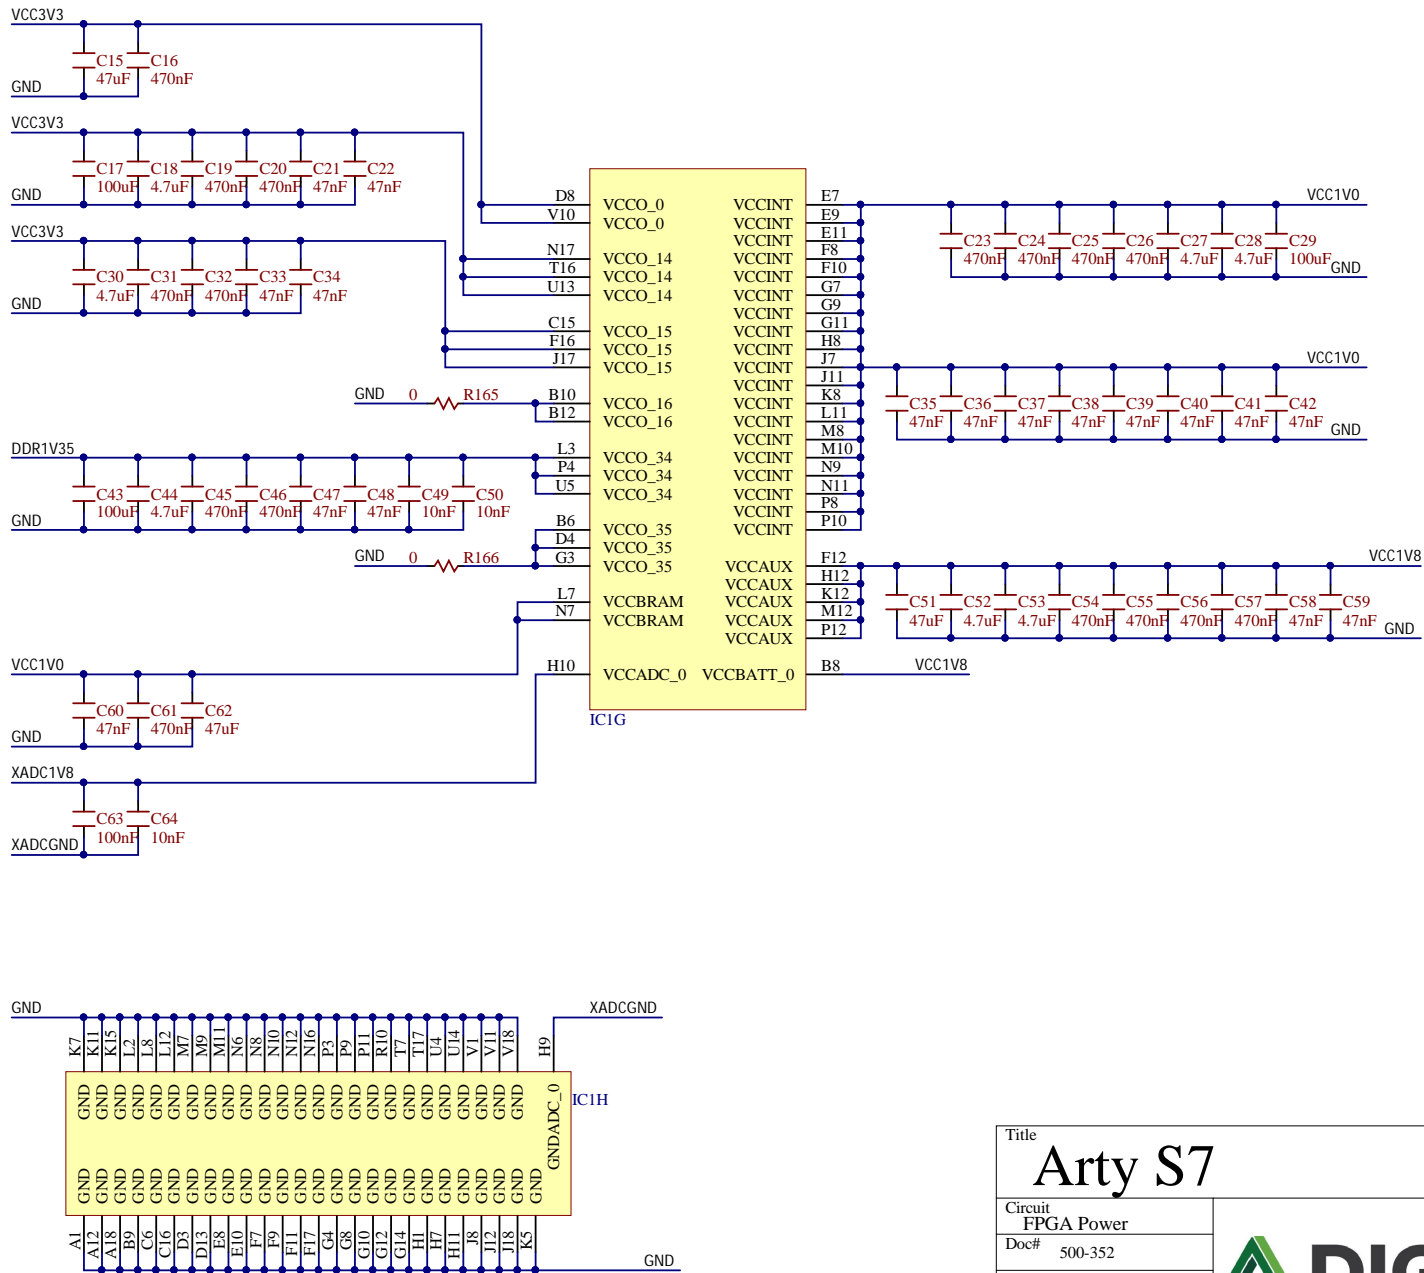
VCC3V3
C15 47uF
C16 470nF
GND

VCC3V3
C17 100uF
C18 4.7uF
C19 470nF
C20 470nF
C21 47nF
C22 47nF
GND

VCC3V3
C30 4.7uF
C31 470nF
C32 470nF
C33 47nF
C34 47nF
GND

GND 0 R165

DDR1V35
C43 100uF
C44 4.7uF
C45 470nF
C46 470nF
C47 47nF
C48 47nF
C49 10nF
C50 10nF
GND

GND 0 R166

VCC1V0
C60 47nF
C61 470nF
C62 47uF
GND

XADC1V8
C63 100nF
C64 10nF
XADCGND

D8 VCCO_0
V10 VCCO_0
N17 VCCO_14
T16 VCCO_14
U13 VCCO_14
C15 VCCO_15
F16 VCCO_15
J17 VCCO_15
B10 VCCO_16
B12 VCCO_16
L3 VCCO_34
P4 VCCO_34
U5 VCCO_34
B6 VCCO_35
D4 VCCO_35
G3 VCCO_35
L7 VCCBRAM
N7 VCCBRAM
H10 VCCADC_0
IC1G

VCCINT E7
VCCINT E9
VCCINT E11
VCCINT F8
VCCINT F10
VCCINT G7
VCCINT G9
VCCINT G11
VCCINT H8
VCCINT J7
VCCINT J11
VCCINT K8
VCCINT L11
VCCINT M8
VCCINT M10
VCCINT N9
VCCINT N11
VCCINT P8
VCCINT P10
VCCAUX F12
VCCAUX H12
VCCAUX K12
VCCAUX M12
VCCAUX P12
VCCBATT_0 B8 VCC1V8

VCC1V0
C23 470nF
C24 470nF
C25 470nF
C26 470nF
C27 4.7uF
C28 4.7uF
C29 100uF
GND

VCC1V0
C35 47nF
C36 47nF
C37 47nF
C38 47nF
C39 47nF
C40 47nF
C41 47nF
C42 47nF
GND

VCC1V8
C51 47uF
C52 4.7uF
C53 4.7uF
C54 470nF
C55 470nF
C56 470nF
C57 470nF
C58 47nF
C59 47nF
GND

GND
XADCGND
K7 K11 K15 L2 L8 L12 M7 M9 M11 N6 N8 N10 N12 N16 P3 P9 P11 R10 T7 T17 U4 U14 V1 V11 V18 H9
GND GND GND GND GND GND GND GND GND GND GND GND GND GND GND GND GND GND GND GND GND GND GND GND GND
GNDADC_0
IC1H
GND GND GND GND GND GND GND GND GND GND GND GND GND GND GND GND GND GND GND GND GND GND GND GND GND GND
A1 A12 A18 B9 C6 C16 D3 D13 E8 E10 F7 F9 F11 F17 G4 G8 G10 G12 G14 H1 H7 H11 J8 J12 J18 K5
GND

Title
Arty S7
Circuit
FPGA Power
Doc#
500-352